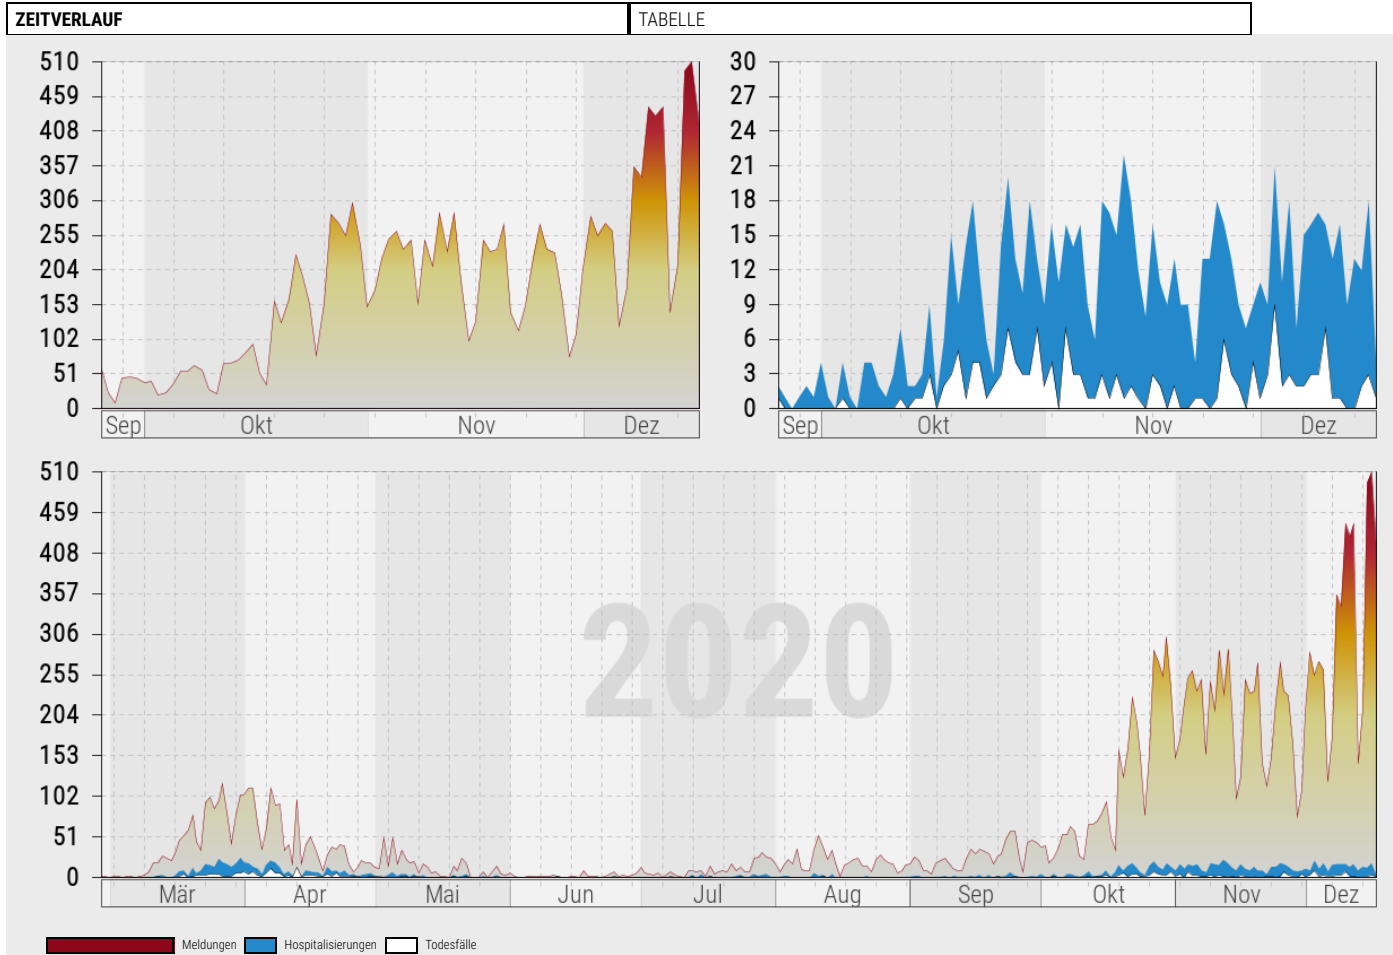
ZEITVERLAUF | TABELLE

510
459
408
357
306
255
204
153
102
51
0
Sep Okt Nov Dez

30
27
24
21
18
15
12
9
6
3
0
Sep Okt Nov Dez

510
459
408
357
306
255
204
153
102
51
0
Mär Apr Mai Jun Jul Aug Sep Okt Nov Dez

2020

Meldungen Hospitalisierungen Todesfälle